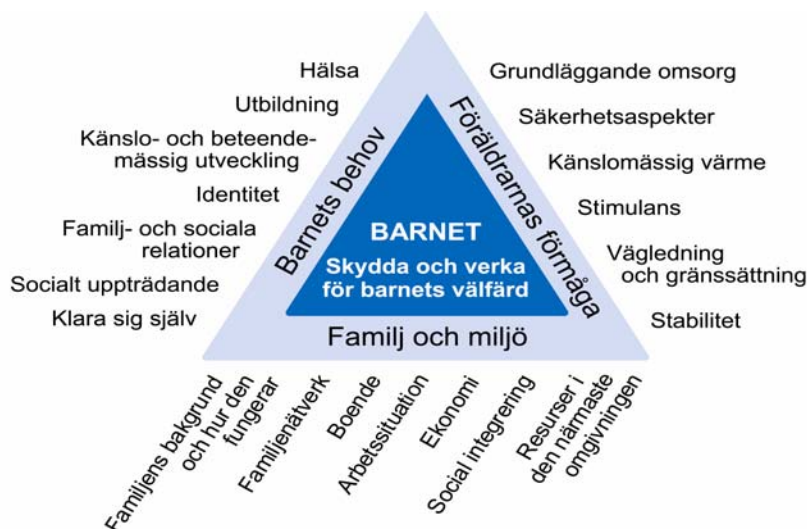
Hälsa

Utbildning

Känslo- och beteendemässig utveckling

Identitet

Familj- och sociala relationer

Socialt uppträdande

Klara sig själv

Barnets behov

Grundläggande omsorg

Säkerhetsaspekter

Känslomässig värme

Stimulans

Vägledning och gränssättning

Stabilitet

Föräldrarnas förmåga

BARNET

Skydda och verka för barnets välfärd

Familj och miljö

Familjens bakgrund och hur den fungerar

Familjenätverk

Boende

Arbetssituation

Ekonomi

Social integrering

Resurser i den närmaste omgivningen